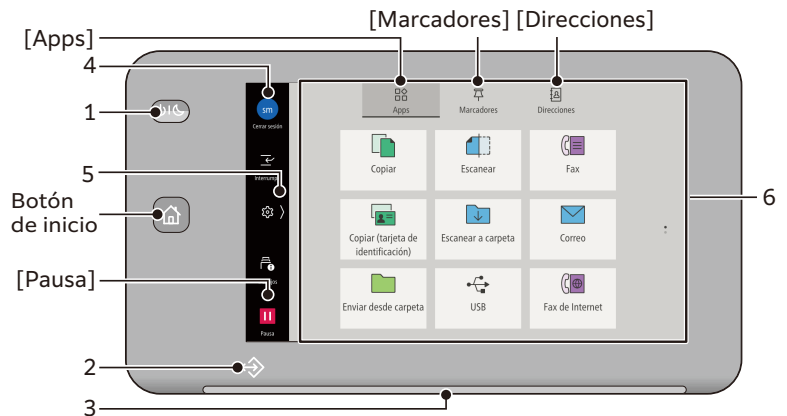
[Marcadores] [Direcciones]
[Apps]
4
1
5
Botón de inicio
[Pausa]
2
3
6
sm
Cerrar sesión
Interrumpir
Pausa
Apps
Marcadores
Direcciones
Copiar
Escanear
Fax
Copiar (tarjeta de identificación)
Escanear a carpeta
Correo
Enviar desde carpeta
USB
Fax de Internet